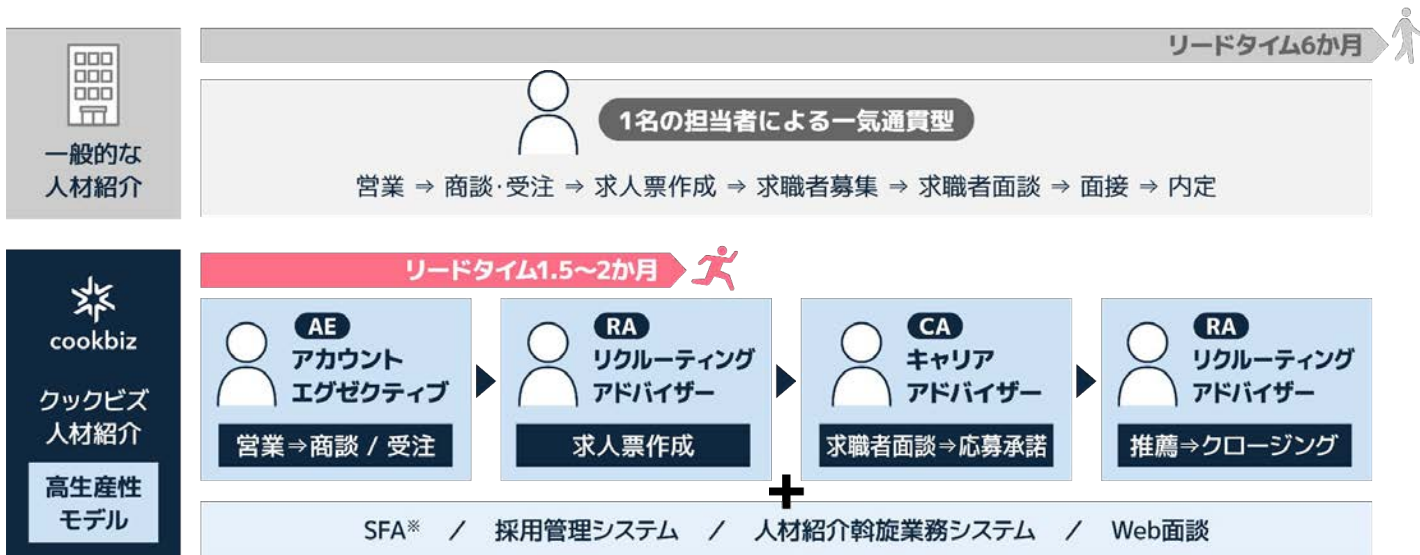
一般的な
人材紹介

リードタイム6か月

1名の担当者による一気通貫型

営業 ⇒ 商談･受注 ⇒ 求人票作成 ⇒ 求職者募集 ⇒ 求職者面談 ⇒ 面接 ⇒ 内定

cookbiz

クックビズ
人材紹介

高生産性
モデル

リードタイム1.5〜2か月

AE
アカウント
エグゼクティブ
営業⇒商談 / 受注

RA
リクルーティング
アドバイザー
求人票作成

CA
キャリア
アドバイザー
求職者面談⇒応募承諾

RA
リクルーティング
アドバイザー
推薦⇒クロージング

+

SFA※ / 採用管理システム / 人材紹介斡旋業務システム / Web面談